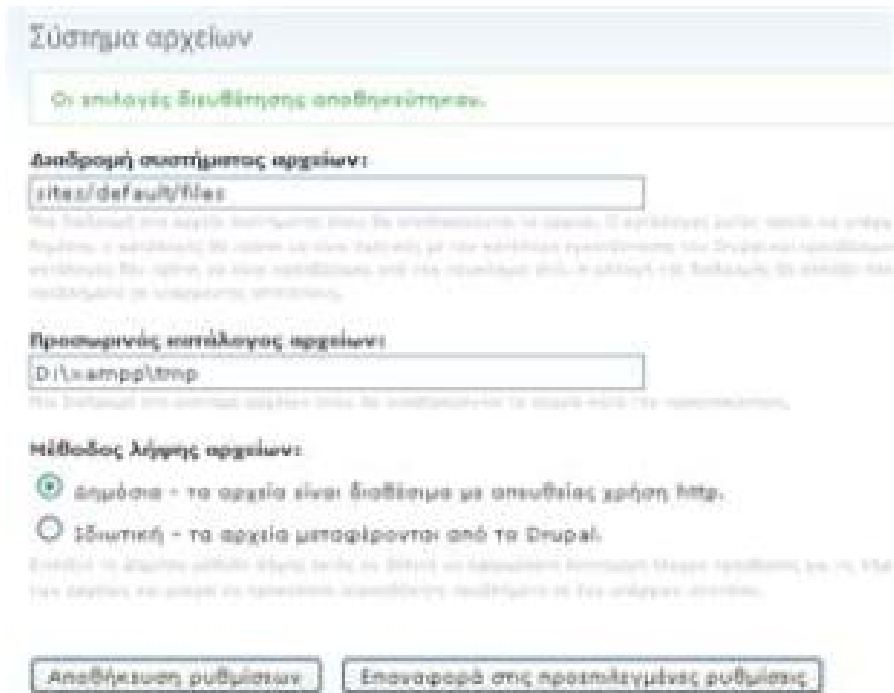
Σύστημα αρχείων

Οι επιλογές διευθέτησης αποθηκεύτηκαν.

Διαδρομή συστήματος αρχείων:

sites/default/files

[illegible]

Προσωρινός κατάλογος αρχείων:

D:\xampp\tmp

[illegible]

Μέθοδος λήψης αρχείων:

Δημόσια - τα αρχεία είναι διαθέσιμα με απευθείας χρήση http.

Ιδιωτική - τα αρχεία μεταφέρονται από το Drupal.

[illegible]

Αποθήκευση ρυθμίσεων

Επαναφορά στις προεπιλεγμένες ρυθμίσεις